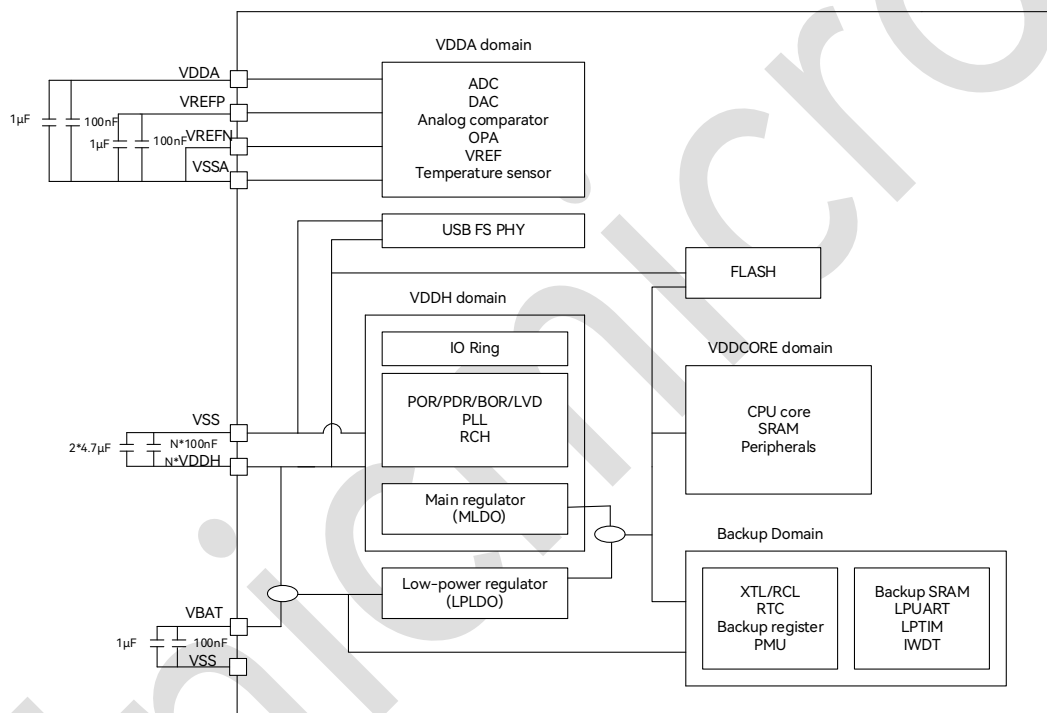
VDDA domain

VDDA
VREFP
VREFN
VSSA
1μF
100nF
1μF
100nF

ADC
DAC
Analog comparator
OPA
VREF
Temperature sensor

USB FS PHY

FLASH

VDDH domain

IO Ring

POR/PDR/BOR/LVD
PLL
RCH

Main regulator
(MLDO)

VDDCORE domain

CPU core
SRAM
Peripherals

VSS
2*4.7μF
N*100nF
N*VDDH

Backup Domain

Low-power regulator
(LPLDO)

XTL/RCL
RTC
Backup register
PMU

Backup SRAM
LPUART
LPTIM
IWDT

VBAT
1μF
100nF
VSS